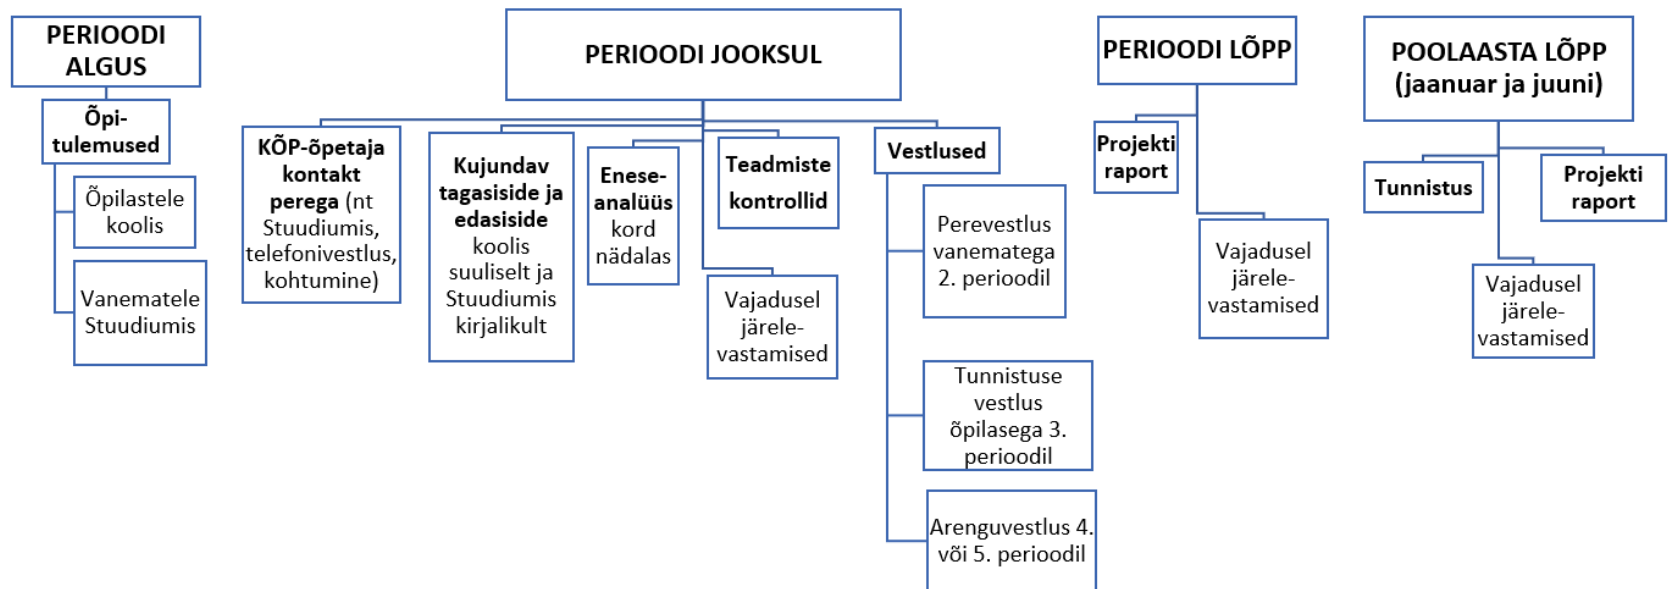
PERIOODI ALGUS

Õpitulemused

Õpilastele koolis

Vanematele Stuudiumis

PERIOODI JOOKSUL

KÕP-õpetaja kontakt perega (nt Stuudiumis, telefonivestlus, kohtumine)

Kujundav tagasiside ja edasiside koolis suuliselt ja Stuudiumis kirjalikult

Enese-analüüs kord nädalas

Teadmiste kontrollid

Vajadusel järele-vastamised

Vestlused

Perevestlus vanematega 2. perioodil

Tunnistuse vestlus õpilasega 3. perioodil

Arenguvestlus 4. või 5. perioodil

PERIOODI LÕPP

Projekti raport

Vajadusel järele-vastamised

POOLAASTA LÕPP (jaanuar ja juuni)

Tunnistus

Projekti raport

Vajadusel järele-vastamised